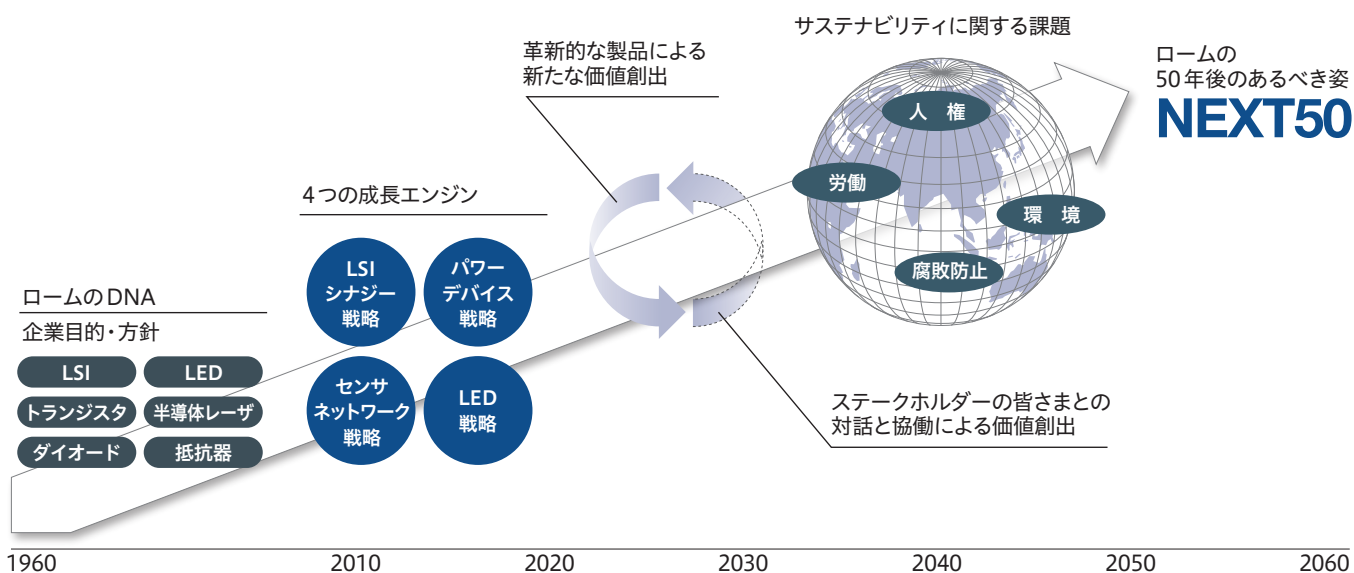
サステナビリティに関する課題

革新的な製品による
新たな価値創出

ロームの
50年後のあるべき姿
NEXT50

人 権

労働

環 境

腐敗防止

4つの成長エンジン

LSI
シナジー
戦略

パワー
デバイス
戦略

センサ
ネットワーク
戦略

LED
戦略

ロームのDNA
企業目的・方針

LSI

LED

トランジスタ

半導体レーザ

ダイオード

抵抗器

ステークホルダーの皆さまとの
対話と協働による価値創出

1960
2010
2020
2030
2040
2050
2060